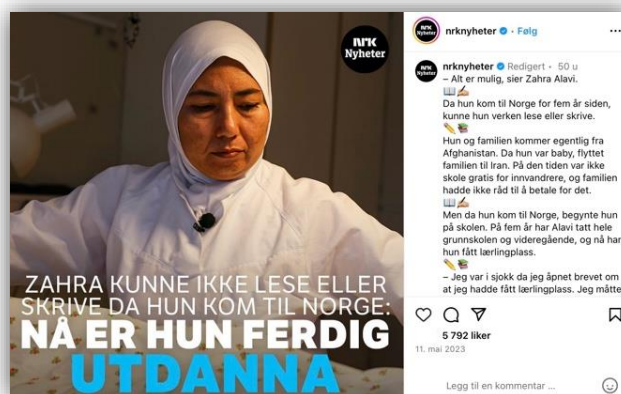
NRK Nyheter

ZAHRA KUNNE IKKE LESE ELLER SKRIVE DA HUN KOM TIL NORGE:
NÅ ER HUN FERDIG UTDANNA

NRK Nyheter
nrknyheter · Følg
...

NRK Nyheter
nrknyheter Redigert · 50 u
– Alt er mulig, sier Zahra Alavi.
📖✍️
Da hun kom til Norge for fem år siden, kunne hun verken lese eller skrive.
✏️📚
Hun og familien kommer egentlig fra Afghanistan. Da hun var baby, flyttet familien til Iran. På den tiden var ikke skole gratis for innvandrere, og familien hadde ikke råd til å betale for det.
📖✍️
Men da hun kom til Norge, begynte hun på skolen. På fem år har Alavi tatt hele grunnskolen og videregående, og nå har hun fått lærlingplass.
✏️📚
– Jeg var i sjokk da jeg åpnet brevet om at jeg hadde fått lærlingplass. Jeg måtte

5 792 liker
11. mai 2023

Legg til en kommentar ...